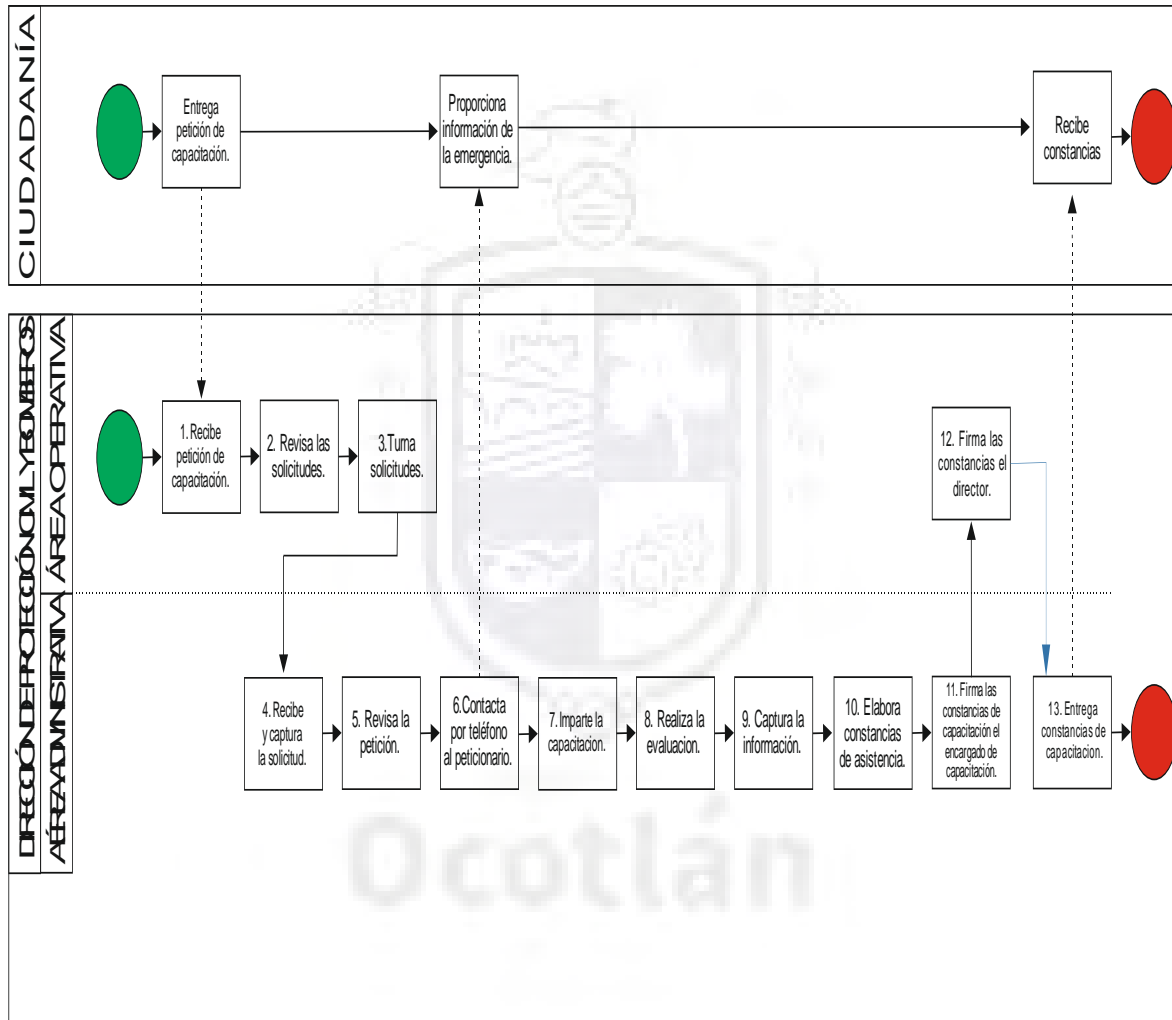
CIUDADANÍA

Entrega petición de capacitación.

Proporciona información de la emergencia.

Recibe constancias

DIRECCIÓN DE PROTECCIÓN CIVIL Y BOMBEROS

ÁREA OPERATIVA

ÁREA ADMINISTRATIVA

1. Recibe petición de capacitación.

2. Revisa las solicitudes.

3. Turna solicitudes.

12. Firma las constancias el director.

4. Recibe y captura la solicitud.

5. Revisa la petición.

6. Contacta por teléfono al peticionario.

7. Imparte la capacitacion.

8. Realiza la evaluacion.

9. Captura la información.

10. Elabora constancias de asistencia.

11. Firma las constancias de capacitación el encargado de capacitación.

13. Entrega constancias de capacitacion.

Ocotlán